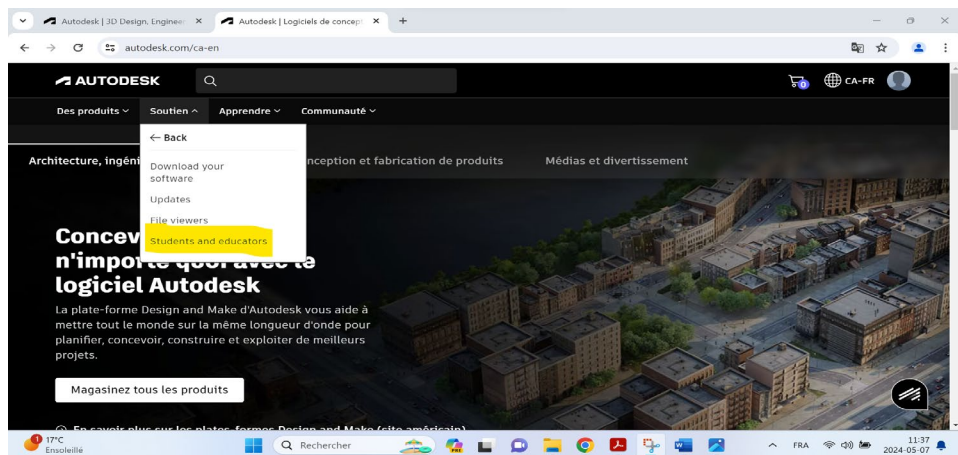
Autodesk | 3D Design, Engineer ×
Autodesk | Logiciels de concep ×
+

autodesk.com/ca-en

AUTODESK

CA-FR

Des produits
Soutien
Apprendre
Communauté

← Back
Download your software
Updates
File viewers
Students and educators

Architecture, ingéni
nception et fabrication de produits
Médias et divertissement

Concev
n'impo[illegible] quoi avec le
logiciel Autodesk

La plate-forme Design and Make d'Autodesk vous aide à mettre tout le monde sur la même longueur d'onde pour planifier, concevoir, construire et exploiter de meilleurs projets.

Magasinez tous les produits

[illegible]

17°C
Ensoleillé
Rechercher
FRA
11:37
2024-05-07